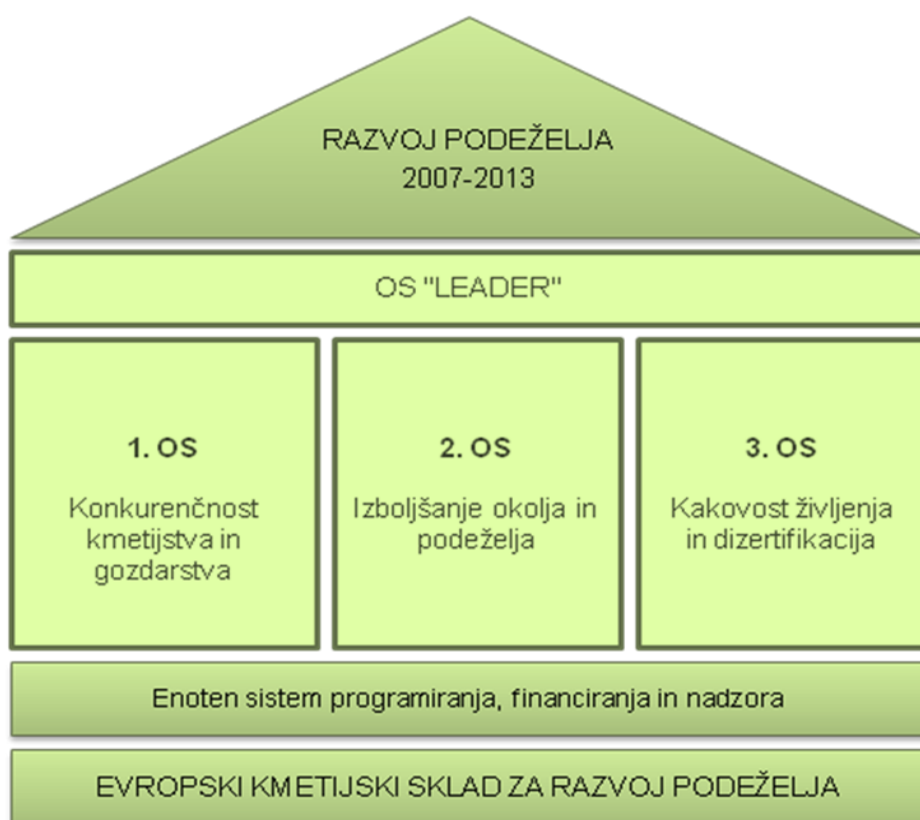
RAZVOJ PODEŽELJA
2007-2013

OS "LEADER"

1. OS

Konkurenčnost kmetijstva in gozdarstva

2. OS

Izboljšanje okolja in podeželja

3. OS

Kakovost življenja in dizertifikacija

Enoten sistem programiranja, financiranja in nadzora

EVROPSKI KMETIJSKI SKLAD ZA RAZVOJ PODEŽELJA